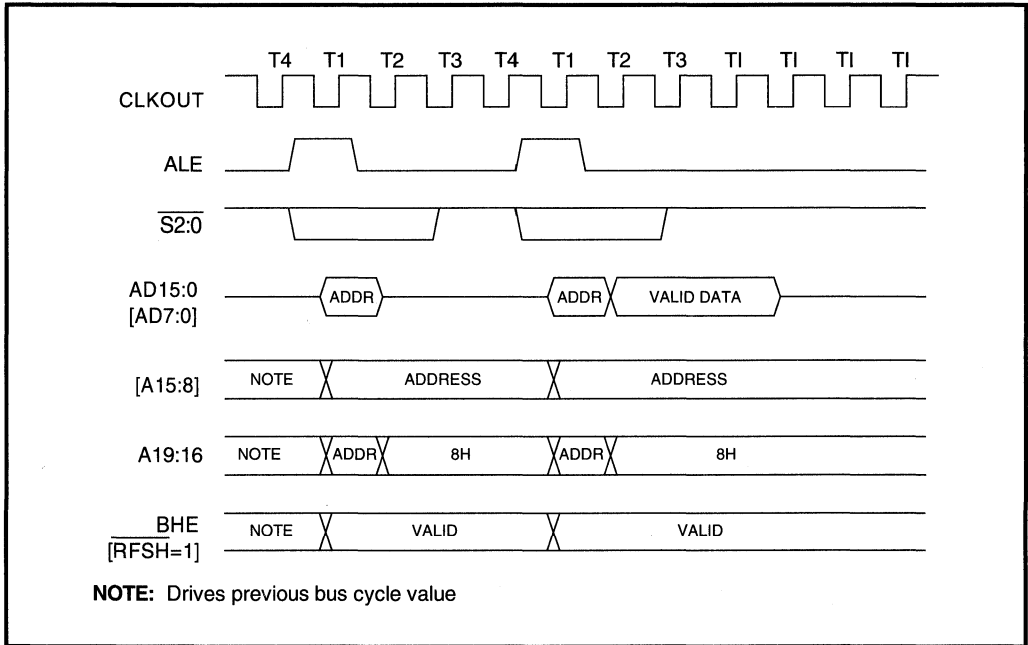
T4 T1 T2 T3 T4 T1 T2 T3 TI TI TI TI

CLKOUT

ALE

$\overline{S2:0}$

AD15:0
[AD7:0]

ADDR

ADDR

VALID DATA

[A15:8]

NOTE

ADDRESS

ADDRESS

A19:16

NOTE

ADDR

8H

ADDR

8H

$\overline{BHE}$
[$\overline{RFSH}$=1]

NOTE

VALID

VALID

**NOTE:** Drives previous bus cycle value